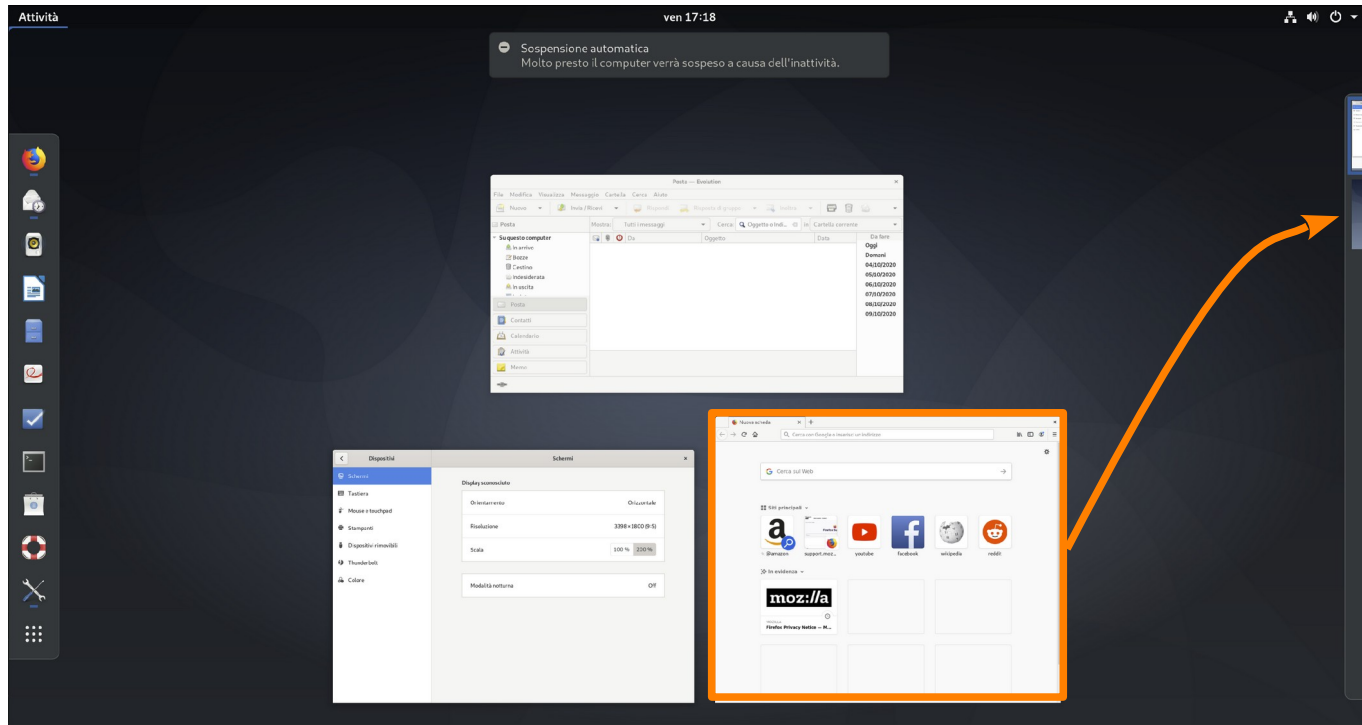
Attività

ven 17:18

Sospensione automatica
Molto presto il computer verrà sospeso a causa dell'inattività.

Posta — Evolution

File Modifica Visualizza Messaggio Cartella Cerca Aiuto

Nuovo Invia/Ricevi Rispondi Risposta di gruppo Inoltra

Posta Mostra: Tutti i messaggi Cerca Oggetto o Ind... in Cartella corrente

Su questo computer
In arrivo
Bozze
Cestino
Indesiderata
In uscita

Da Oggetto Data

Da fare
Oggi
Domani
04/10/2020
05/10/2020
06/10/2020
07/10/2020
08/10/2020
09/10/2020

Posta
Contatti
Calendario
Attività
Memo

Dispositivi Schermi

Schermi
Tastiera
Mouse e touchpad
Stampanti
Dispositivi rimovibili
Thunderbolt
Colore

Display sconosciuto

Orientamento Orizzontale
Risoluzione 3398 × 1800 (9:5)
Scala 100 % 200 %

Modalità notturna Off

Nuova scheda

Cerca con Google o inserisci un indirizzo

Cerca sul Web

Siti principali

@amazon support.moz... youtube facebook wikipedia reddit

In evidenza

moz://a

Firefox Privacy Notice — M...